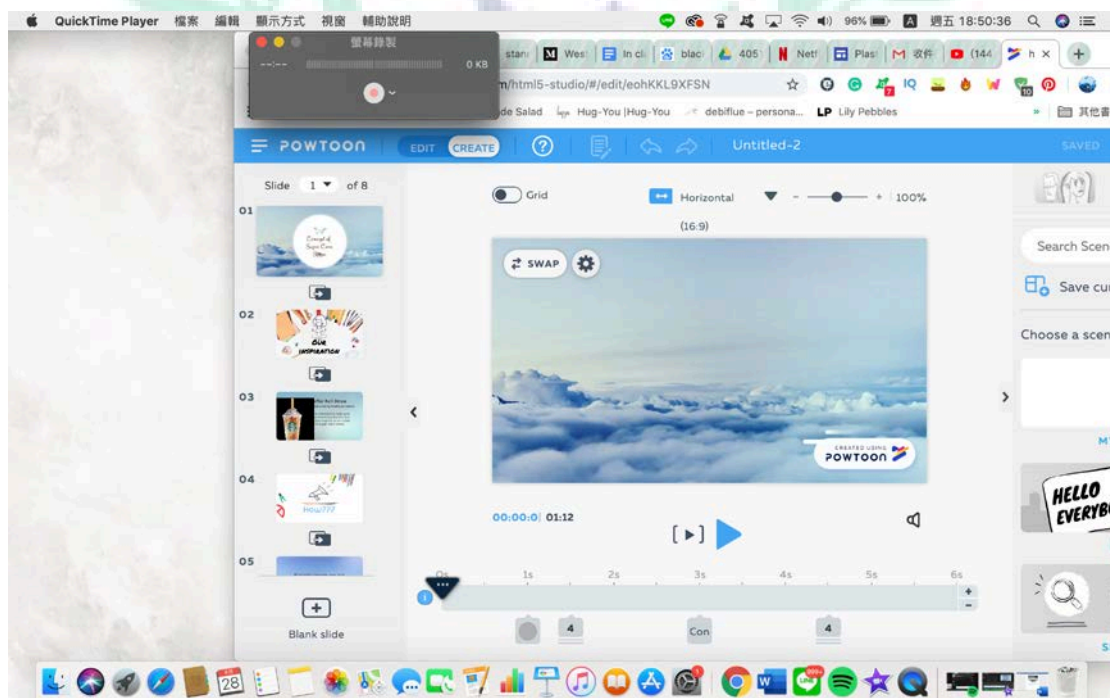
QuickTime Player 檔案 編輯 顯示方式 視窗 輔助說明
96% 週五 18:50:36
螢幕錄製
--:-- 0 KB
stan West In cl blac 405 Netf Plas 收件 (144 h ×
n/html5-studio/#/edit/eohKKL9XFSN
de Salad Hug-You |Hug-You debiflue – persona... LP Lily Pebbles » 其他書
POWTOON EDIT CREATE Untitled-2 SAVED
Slide 1 of 8
01
Concept of Super Cars
02
OUR INSPIRATION
03
04
How???
05
Blank slide
Grid
Horizontal
(16:9)
100%
SWAP
CREATED USING POWTOON
00:00:0 01:12
0s 1s 2s 3s 4s 5s 6s
4 Con 4
Search Scen
Save cu
Choose a scen
M
HELLO EVERYB
28